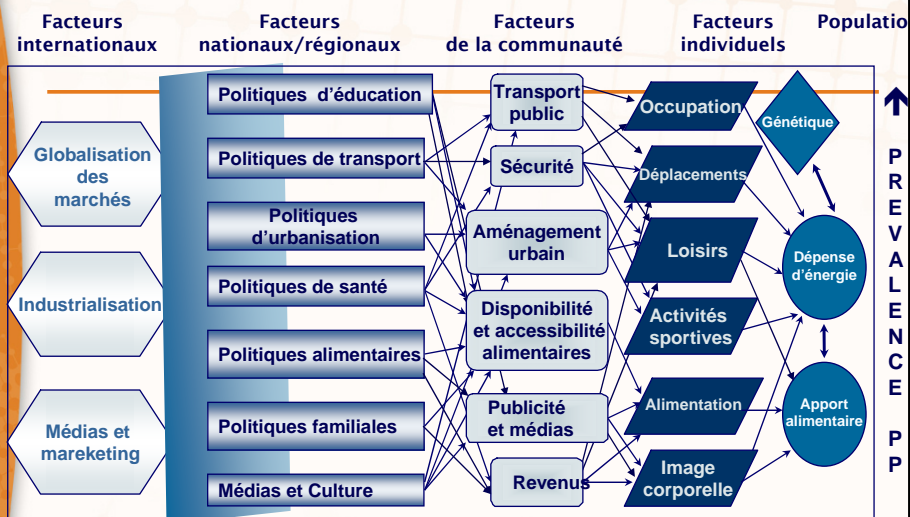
Facteurs internationaux

Facteurs nationaux/régionaux

Facteurs de la communauté

Facteurs individuels

Populatio

Globalisation des marchés

Industrialisation

Médias et mareketing

Politiques d'éducation

Politiques de transport

Politiques d'urbanisation

Politiques de santé

Politiques alimentaires

Politiques familiales

Médias et Culture

Transport public

Sécurité

Aménagement urbain

Disponibilité et accessibilité alimentaires

Publicité et médias

Revenus

Occupation

Déplacements

Loisirs

Activités sportives

Alimentation

Image corporelle

Génétique

Dépense d'énergie

Apport alimentaire

PREVALENCE

PP